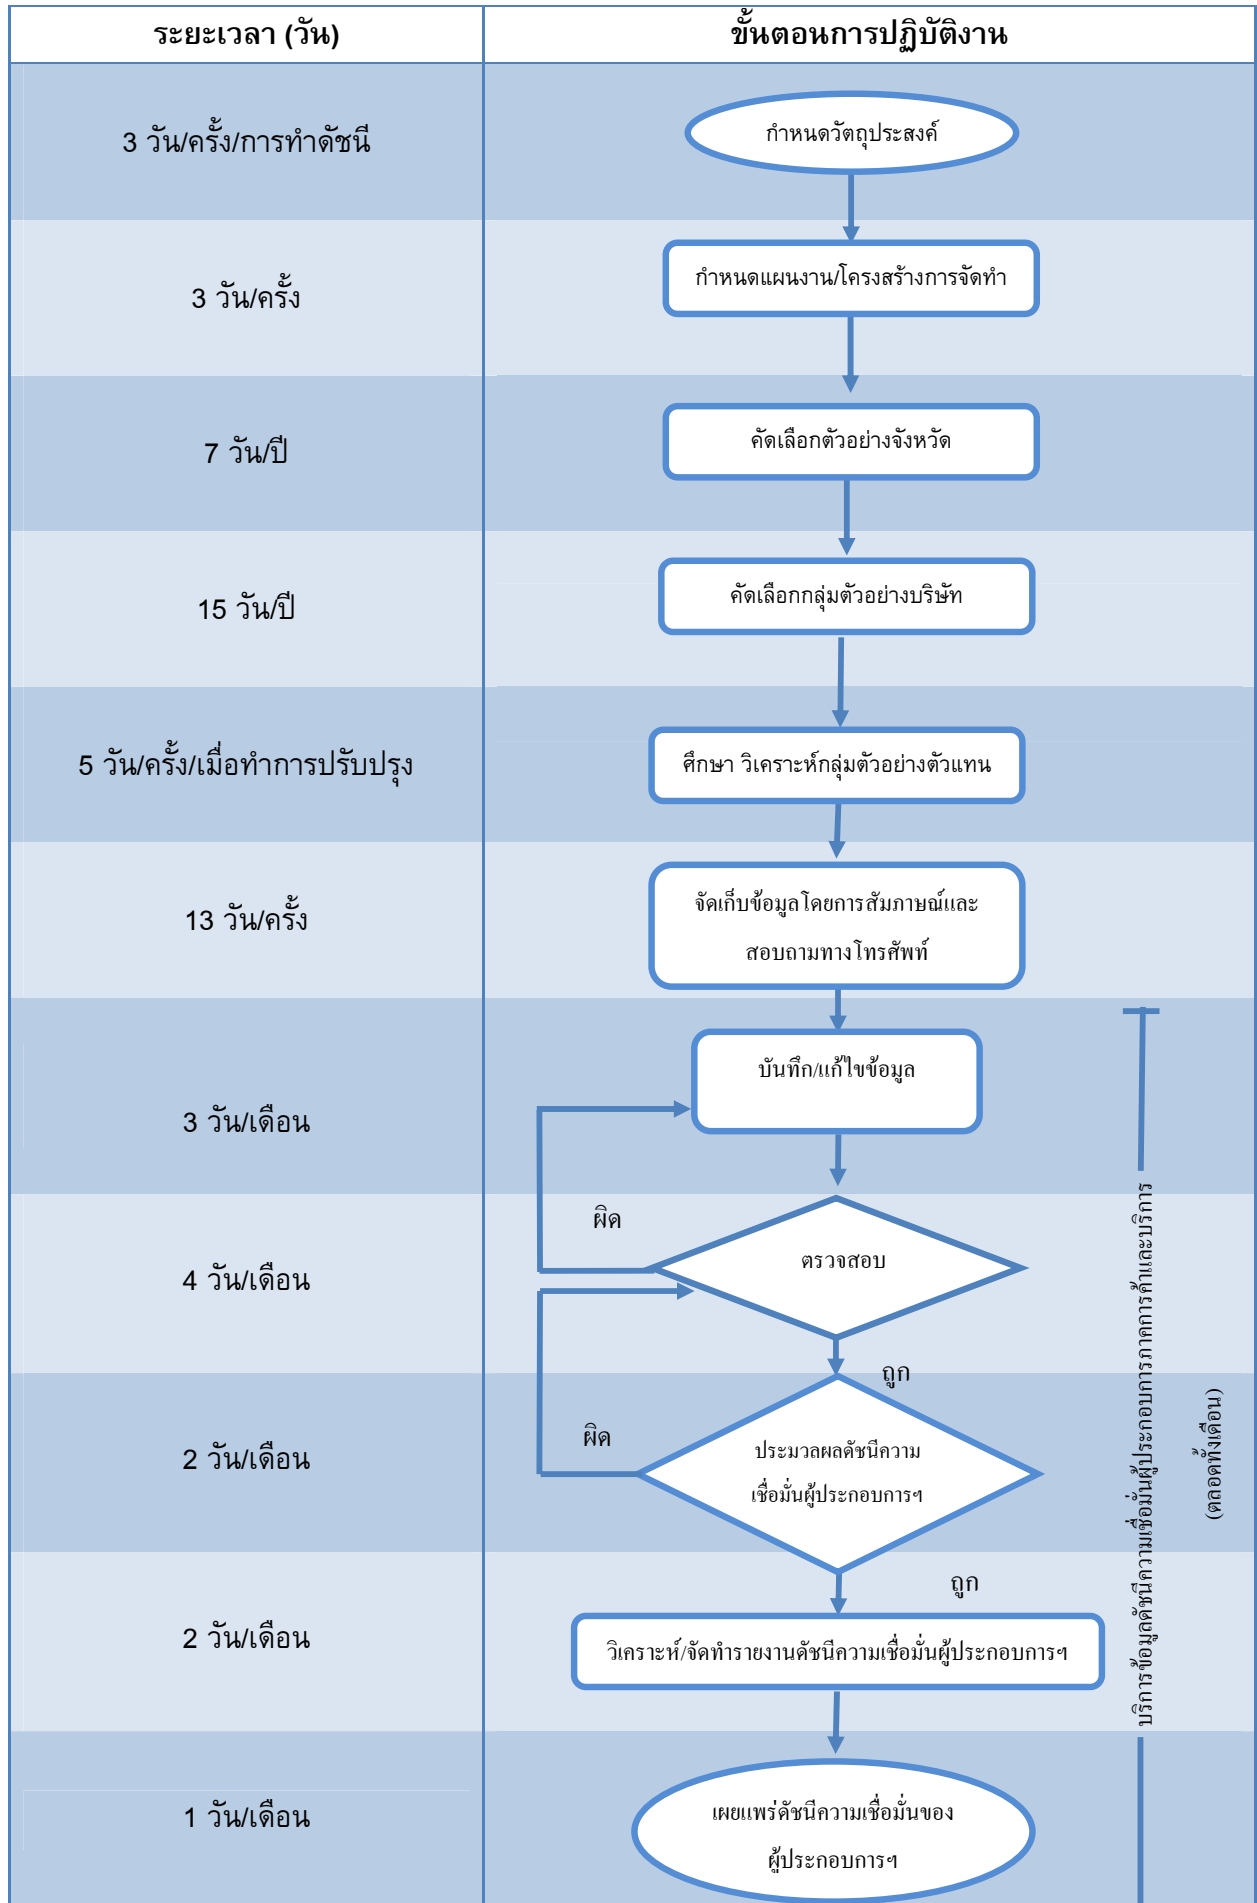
| ระยะเวลา (วัน) | ขั้นตอนการปฏิบัติงาน |
|---|---|
| 3 วัน/ครั้ง/การทำดัชนี | กำหนดวัตถุประสงค์ |
| 3 วัน/ครั้ง | กำหนดแผนงาน/โครงสร้างการจัดทำ |
| 7 วัน/ปี | คัดเลือกตัวอย่างจังหวัด |
| 15 วัน/ปี | คัดเลือกกลุ่มตัวอย่างบริษัท |
| 5 วัน/ครั้ง/เมื่อทำการปรับปรุง | ศึกษา วิเคราะห์กลุ่มตัวอย่างตัวแทน |
| 13 วัน/ครั้ง | จัดเก็บข้อมูลโดยการสัมภาษณ์และสอบถามทางโทรศัพท์ |
| 3 วัน/เดือน | บันทึก/แก้ไขข้อมูล |
| 4 วัน/เดือน | ตรวจสอบ |
| 2 วัน/เดือน | ประมวลผลดัชนีความเชื่อมั่นผู้ประกอบการฯ |
| 2 วัน/เดือน | วิเคราะห์/จัดทำรายงานดัชนีความเชื่อมั่นผู้ประกอบการฯ |
| 1 วัน/เดือน | เผยแพร่ดัชนีความเชื่อมั่นของผู้ประกอบการฯ |

ผิด

ถูก

ผิด

ถูก

บริการข้อมูลดัชนีความเชื่อมั่นผู้ประกอบการภาคการค้าและบริการ

(ตลอดทั้งเดือน)